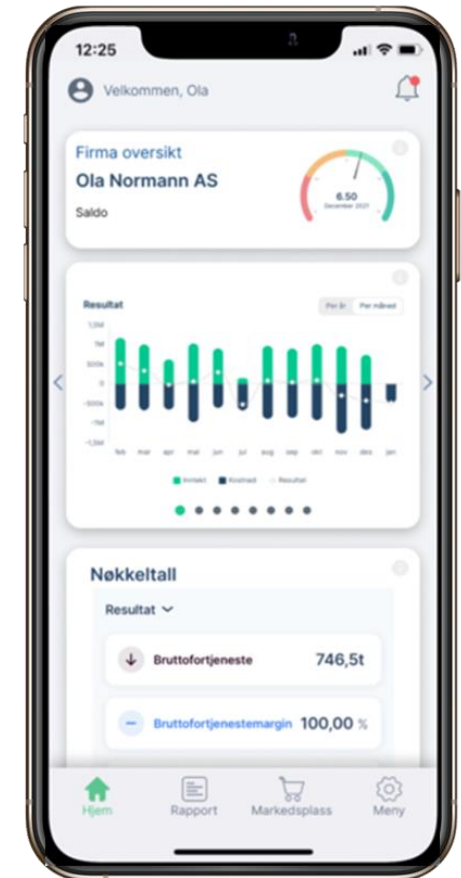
12:25

Velkommen, Ola

Firma oversikt
Ola Normann AS
Saldo

6.50
Desember 2021

Resultat
Per år Per måned

1,5M
1M
500k
0
-500k
-1M
-1,5M

feb mar apr mai jun jul aug sep okt nov des jan

Inntekt Kostnad Resultat

Nøkkeltall
Resultat

Bruttofortjeneste 746,5t

Bruttofortjenestemargin 100,00 %

Hjem Rapport Markedsplass Meny